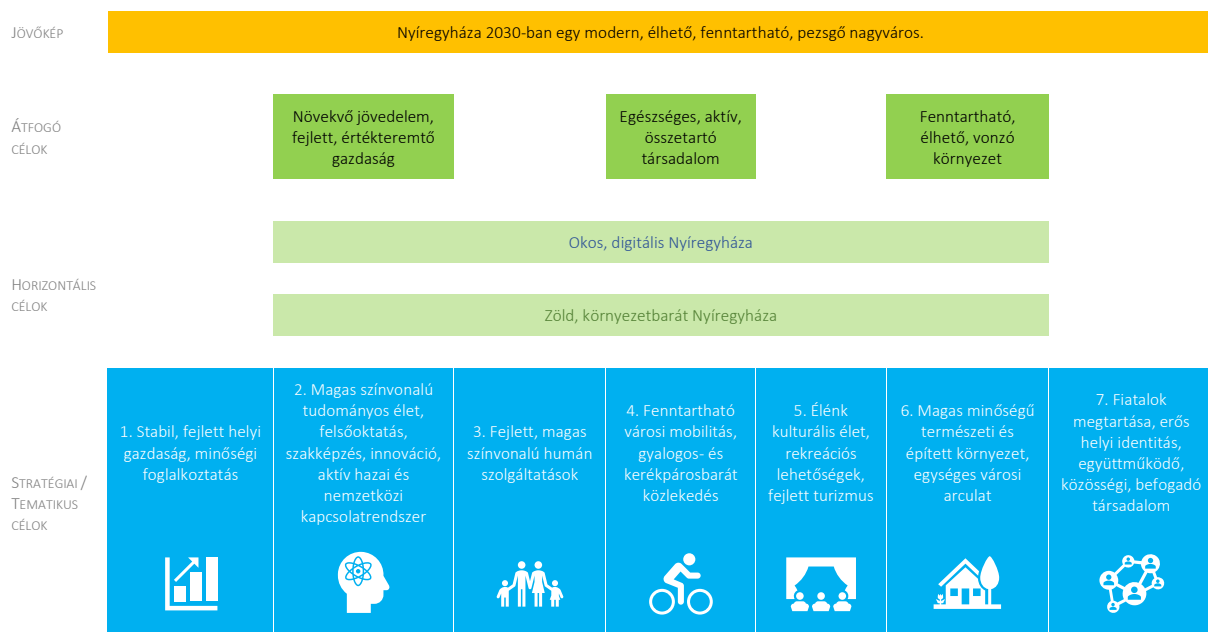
Jövőkép

Nyíregyháza 2030-ban egy modern, élhető, fenntartható, pezsgő nagyváros.

Átfogó célok

Növekvő jövedelem, fejlett, értékteremtő gazdaság

Egészséges, aktív, összetartó társadalom

Fenntartható, élhető, vonzó környezet

Horizontális célok

Okos, digitális Nyíregyháza

Zöld, környezetbarát Nyíregyháza

Stratégiai / Tematikus célok

1. Stabil, fejlett helyi gazdaság, minőségi foglalkoztatás

2. Magas színvonalú tudományos élet, felsőoktatás, szakképzés, innováció, aktív hazai és nemzetközi kapcsolatrendszer

3. Fejlett, magas színvonalú humán szolgáltatások

4. Fenntartható városi mobilitás, gyalogos- és kerékpárosbarát közlekedés

5. Élénk kulturális élet, rekreációs lehetőségek, fejlett turizmus

6. Magas minőségű természeti és épített környezet, egységes városi arculat

7. Fiatalok megtartása, erős helyi identitás, együttműködő, közösségi, befogadó társadalom